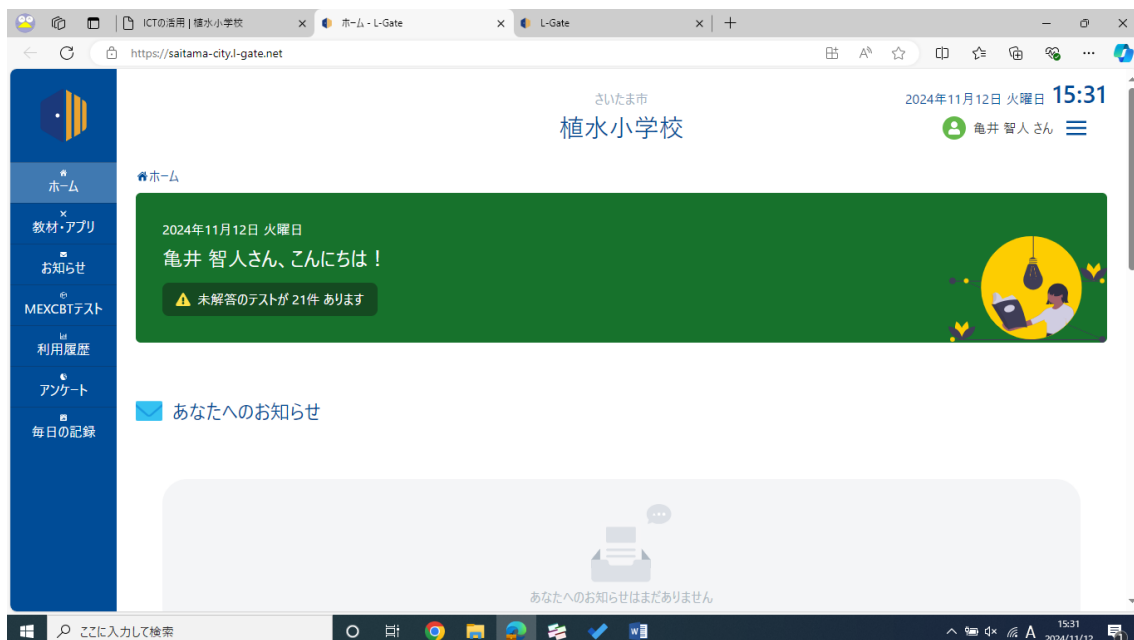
ICTの活用 | 植水小学校
ホーム - L-Gate
L-Gate
https://saitama-city.l-gate.net

さいたま市
植水小学校

2024年11月12日 火曜日 15:31
亀井 智人 さん

ホーム
教材・アプリ
お知らせ
MEXCBTテスト
利用履歴
アンケート
毎日の記録

ホーム

2024年11月12日 火曜日
亀井 智人さん、こんにちは！
未解答のテストが 21件 あります

あなたへのお知らせ

あなたへのお知らせはまだありません

ここに入力して検索
15:31
2024/11/12